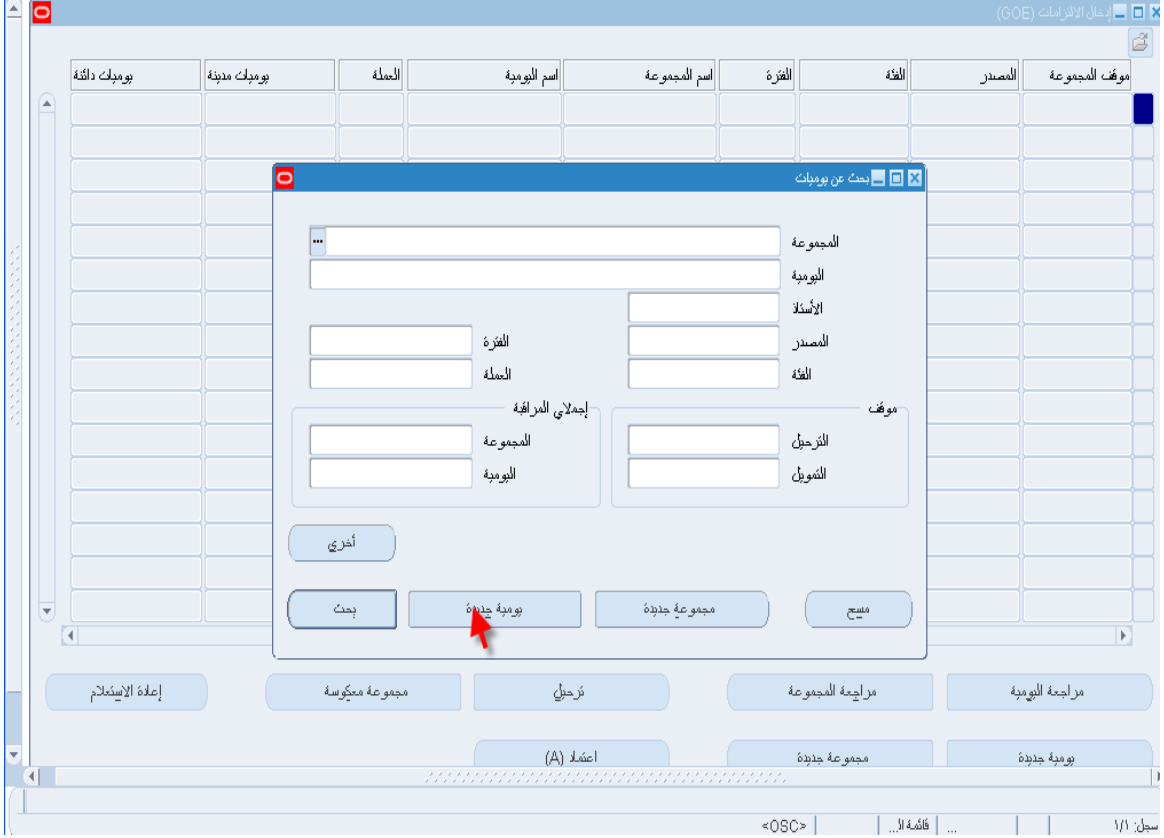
إدخال الالتزامات (GOE)

موقف المجموعة | المصدر | الفئة | الفترة | اسم المجموعة | اسم اليومية | العملة | يوميات مدينة | يوميات دائنة

بحث عن يوميات

المجموعة
اليومية
الأستاذ
المصدر
الفترة
الفئة
العملة

موقف
الترحيل
التمويل

إجمالي المراقبة
المجموعة
اليومية

أخرى

مسح
مجموعة جديدة
يومية جديدة
بحث

مراجعة اليومية
مراجعة المجموعة
ترحيل
مجموعة معكوسة
إعادة الاستعلام

يومية جديدة
مجموعة جديدة
اعتماد (A)

سجل: 1/1 | ... | قائمة ال... | <OSC>